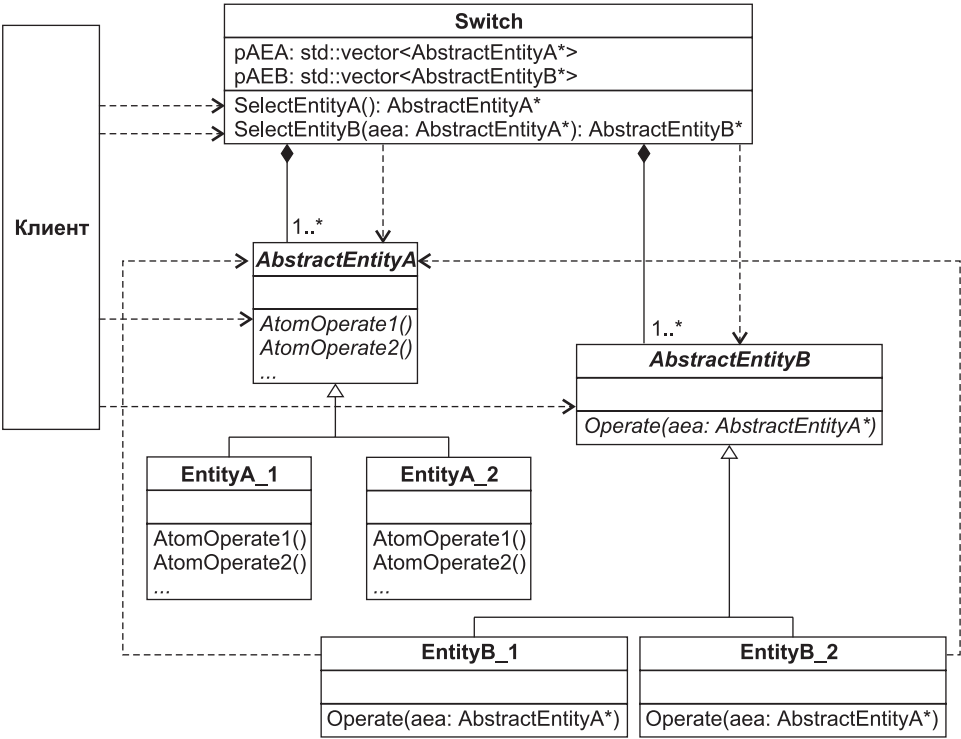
Switch

pAEA: std::vector<AbstractEntityA*>
pAEB: std::vector<AbstractEntityB*>

SelectEntityA(): AbstractEntityA*
SelectEntityB(aea: AbstractEntityA*): AbstractEntityB*

Клиент

1..*

AbstractEntityA

AtomOperate1()
AtomOperate2()
...

1..*

AbstractEntityB

Operate(aea: AbstractEntityA*)

EntityA_1

AtomOperate1()
AtomOperate2()
...

EntityA_2

AtomOperate1()
AtomOperate2()
...

EntityB_1

Operate(aea: AbstractEntityA*)

EntityB_2

Operate(aea: AbstractEntityA*)